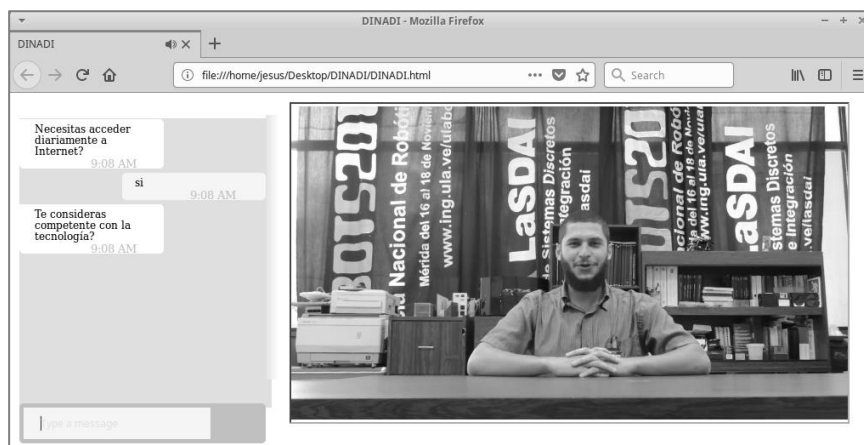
DINADI - Mozilla Firefox

DINADI

file:///home/jesus/Desktop/DINADI/DINADI.html

Search

Necesitas acceder diariamente a Internet?
9:08 AM

sì
9:08 AM

Te consideras competente con la tecnologia?
9:08 AM

Type a message

d Nacional de Robót
Mérida del 16 al 18 de Noviem
www.ing.ula.ve/ulab

LaSDAI
de Sistemas Discretos
e Integración
.ve/lasdai

cional de Robó
al 18 de Novie
www.ing.ula.ve/ulab

LaSDAI
stemas Discretos
e Integración
.ve/lasdai